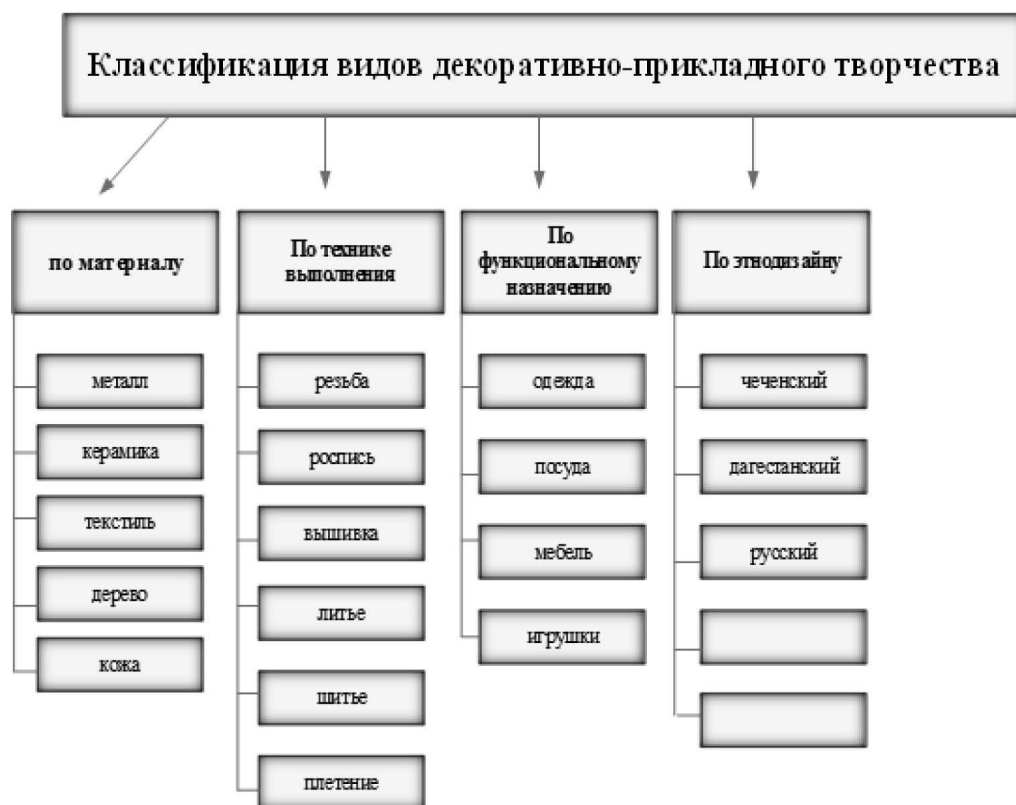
Классификация видов декоративно-прикладного творчества

по материалу

металл

керамика

текстиль

дерево

кожа

По технике выполнения

резьба

роспись

вышивка

литье

шитье

плетение

По функциональному назначению

одежда

посуда

мебель

игрушки

По этнодизайну

чеченский

дагестанский

русский